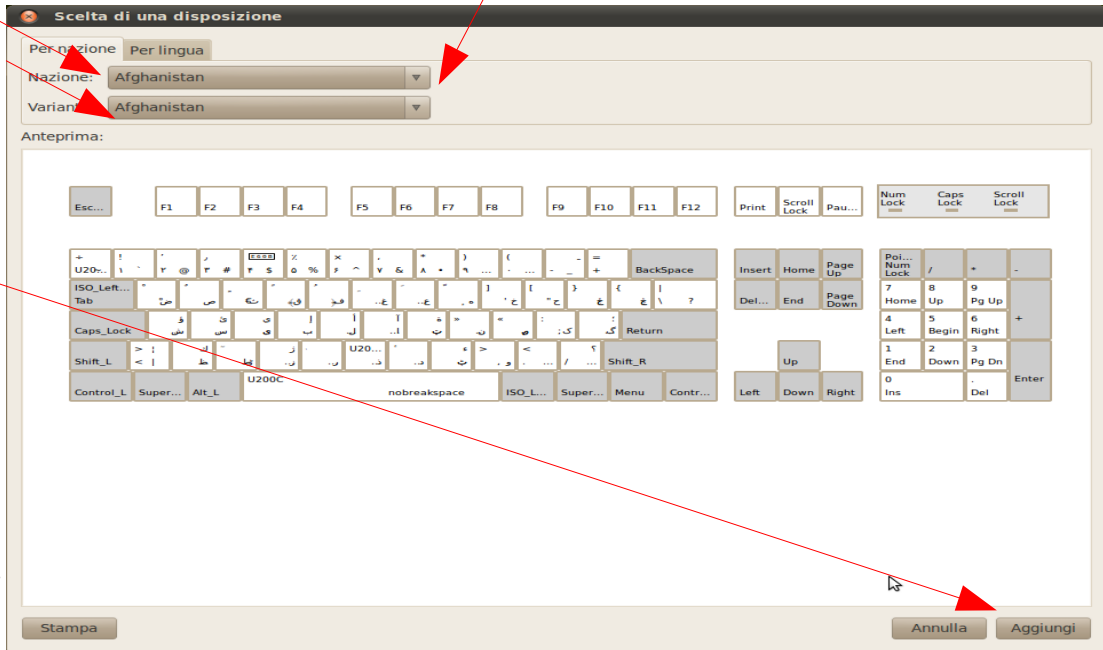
Scelta di una disposizione

Per nazione
Per lingua

Nazione: Afghanistan
Variante: Afghanistan

Anteprima:

Esc...
F1 F2 F3 F4
F5 F6 F7 F8
F9 F10 F11 F12
Print
Scroll Lock
Pau...
Num Lock
Caps Lock
Scroll Lock

U20...
BackSpace
Insert
Home
Page Up
Poi... Num Lock
/
*
-

ISO_Left... Tab
Del...
End
Page Down
7 Home
8 Up
9 Pg Up
+

Caps_Lock
Return
4 Left
5 Begin
6 Right

Shift_L
U20...
Shift_R
Up
1 End
2 Down
3 Pg Dn
Enter

Control_L
Super...
Alt_L
U200C
nobreakspace
ISO_L...
Super...
Menu
Contr...
Left
Down
Right
0 Ins
. Del

Stampa
Annulla
Aggiungi